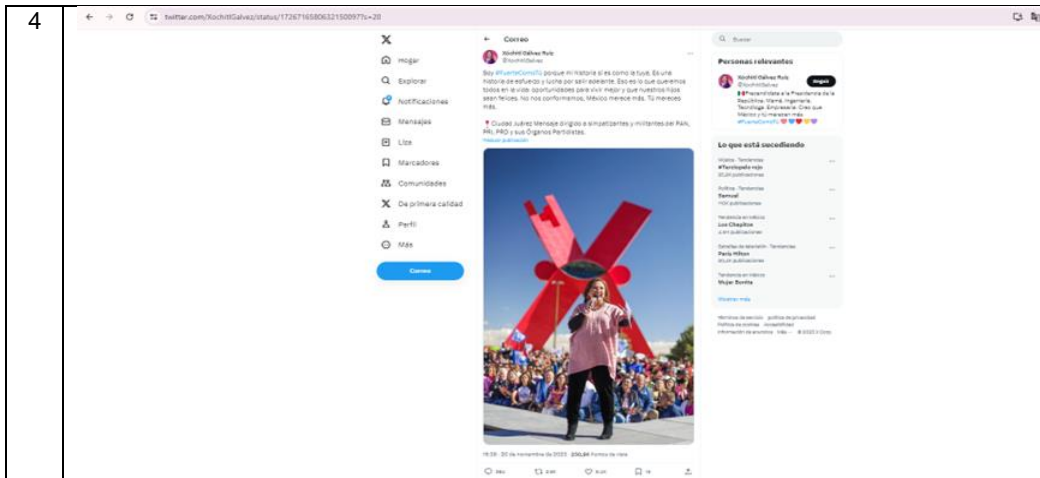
4

twitter.com/XochitlGalvez/status/1726716580632150097?s=20

Hogar
Explorar
Notificaciones
Mensajes
Lista
Marcadores
Comunidades
De primera calidad
Perfil
Más
Correo

Correo
Xóchitl Gálvez Ruiz
@XochitlGalvez

Soy #FuerteComoTú porque mi historia es como la tuya. Es una historia de esfuerzo y lucha por salir adelante. Eso es lo que queremos todos en la vida: oportunidades para vivir mejor y que nuestros hijos sean felices. No nos conformemos, México merece más. Tú mereces más.

📍 Ciudad Juárez Mensaje dirigido a simpatizantes y militantes del PAN, PRI, PRD y sus Órganos Partidistas.
Traducir publicación

19:38 · 20 de noviembre de 2023 · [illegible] Reproducciones

Buscar

Personas relevantes
Xóchitl Gálvez Ruiz
@XochitlGalvez
Seguir
Precandidata a la Presidencia de la República. Mamá. Ingeniera. Tecnóloga. Empresaria. Creo que México y tú merecen más. #FuerteComoTú

Lo que está sucediendo
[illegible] · Tendencias
#Tendajada rojo
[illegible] publicaciones
Política · Tendencias
Samuel
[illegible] publicaciones
Tendencia en México
Los Chapitos
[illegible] publicaciones
Estrellas de televisión · Tendencias
Paris Hilton
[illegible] publicaciones
Tendencia en México
Mujer Bonita
Mostrar más

Términos de servicio Política de privacidad Política de cookies Accesibilidad Información de anuncios Más · © 2023 X Corp.